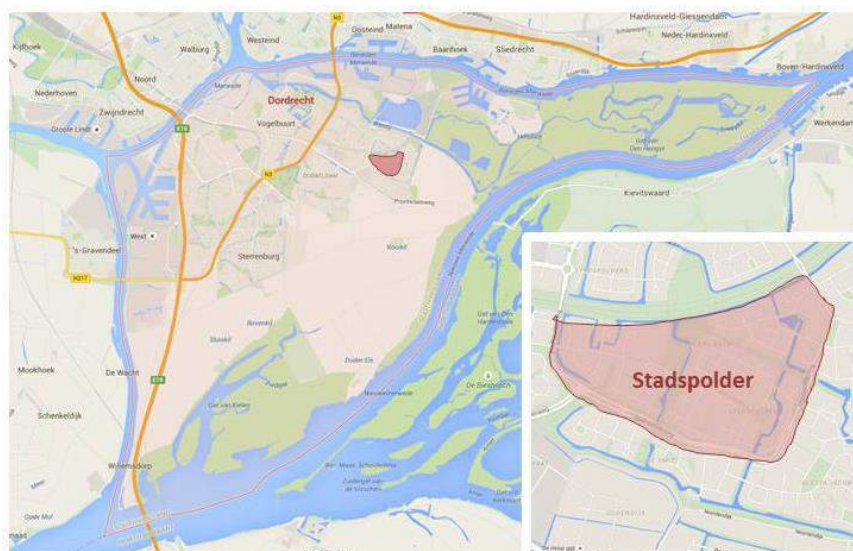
Hardinxveld-Giessendam
Neder-Hardinxveld
Boven-Hardinxveld
Werkendam
Kijfhoek
Walburg
Westeind
Oosteind
Matena
Baanhoek
Sliedrecht
Noord
Nederhoven
Zwijndrecht
Groote Lindt
Dordrecht
Vogelbuurt
Kievitswaard
's-Gravendeel
West
Sterrenburg
Mookhoek
De Wacht
Schenkeldijk
Willemsdorp
Zuider Elz
De Biesbosch
Stadspolder